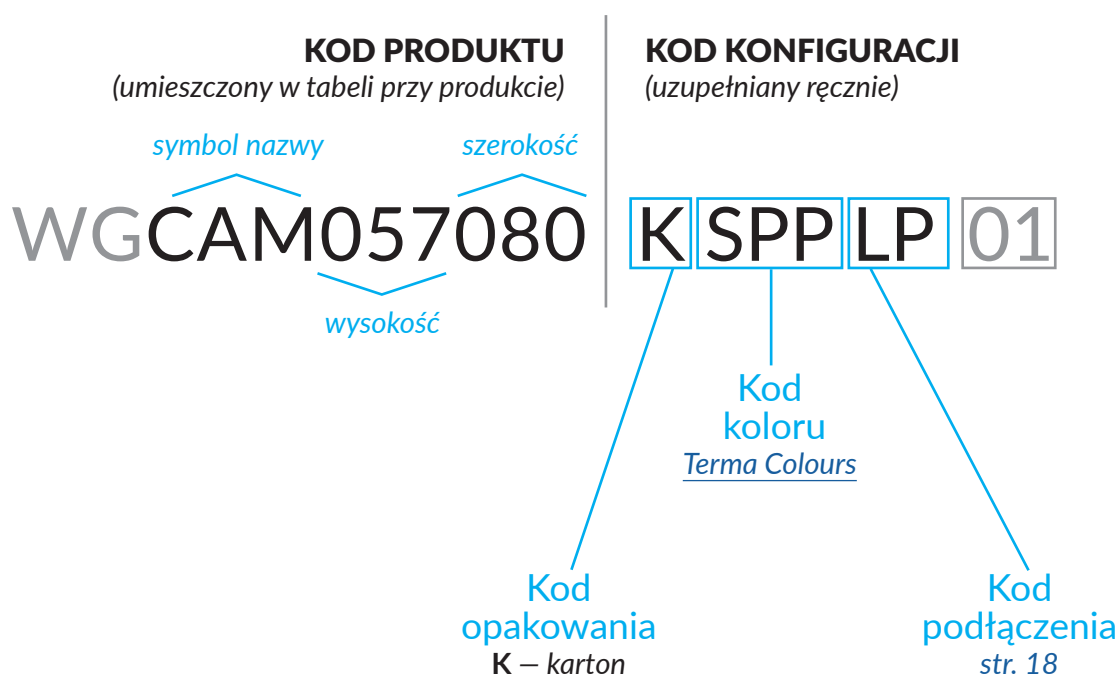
KOD PRODUKTU
(umieszczony w tabeli przy produkcie)

KOD KONFIGURACJI
(uzupełniany ręcznie)

symbol nazwy

szerokość

WGCAM057080

wysokość

K SPP LP 01

Kod koloru
Terma Colours

Kod opakowania
K – karton

Kod podłączenia
str. 18